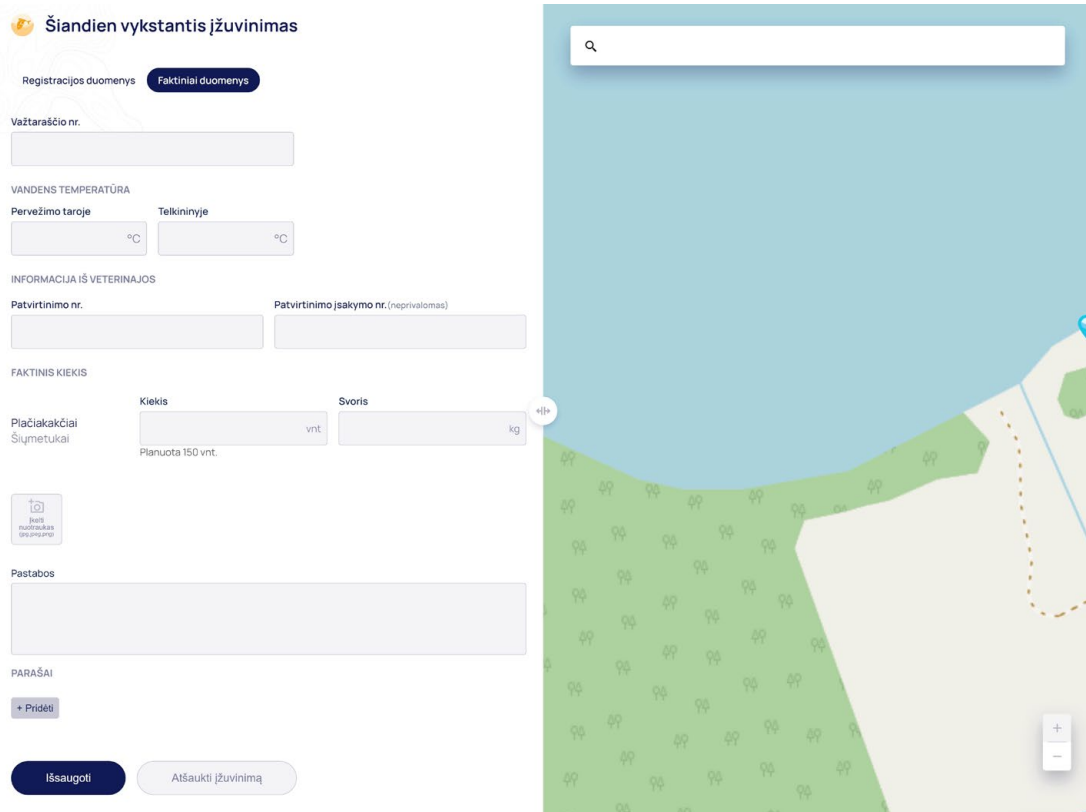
Šiandien vykstantis įžuvinimas

Registracijos duomenys Faktiniai duomenys

Važtaraščio nr.

VANDENS TEMPERATŪRA

Pervežimo taroje °C

Telkininyje °C

INFORMACIJA IŠ VETERINAJOS

Patvirtinimo nr.

Patvirtinimo įsakymo nr. (neprivalomas)

FAKTINIS KIEKIS

Plačiakakčiai
Šiųmetukai

Kiekis vnt
Planuota 150 vnt.

Svoris kg

Įkelti nuotraukas (jpg,jpeg,png)

Pastabos

PARAŠAI

+ Pridėti

Išsaugoti

Atšaukti įžuvinimą

+
−